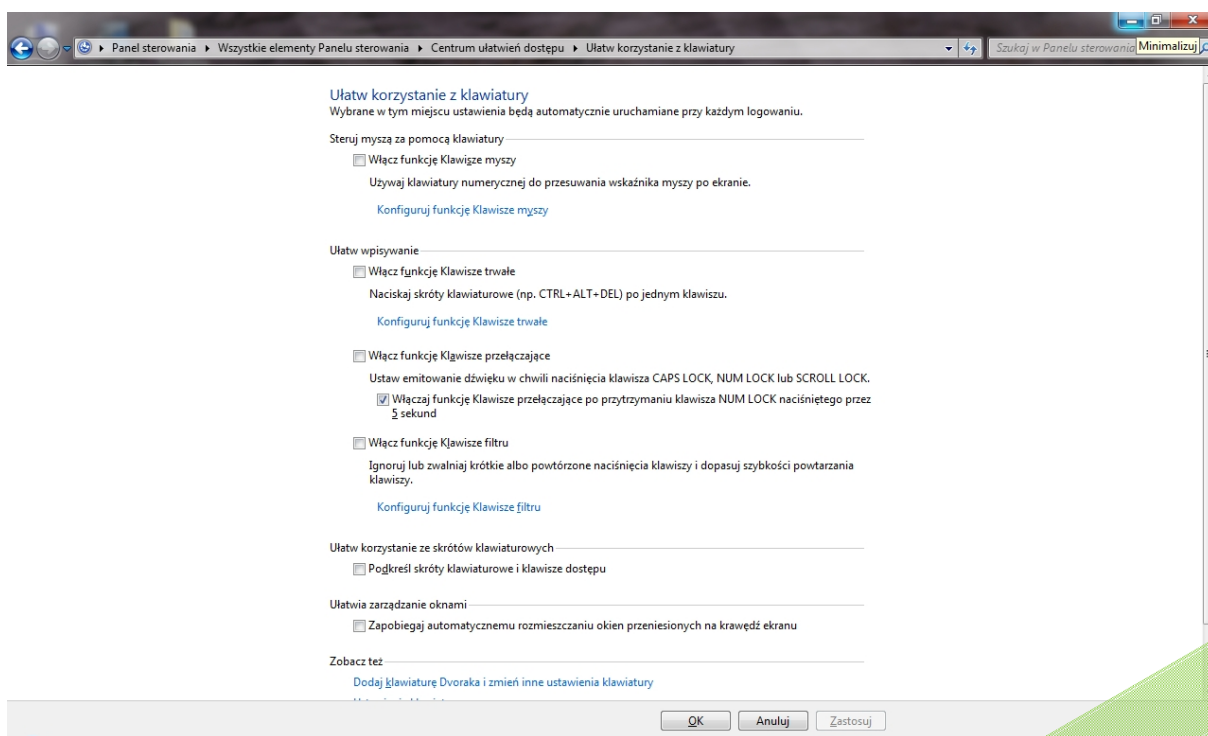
Panel sterowania ▸ Wszystkie elementy Panelu sterowania ▸ Centrum ułatwień dostępu ▸ Ułatw korzystanie z klawiatury

Szukaj w Panelu sterowania

Minimalizuj

Ułatw korzystanie z klawiatury
Wybrane w tym miejscu ustawienia będą automatycznie uruchamiane przy każdym logowaniu.

Steruj myszą za pomocą klawiatury

Włącz funkcję Klawisze myszy

Używaj klawiatury numerycznej do przesuwania wskaźnika myszy po ekranie.

Konfiguruj funkcję Klawisze myszy

Ułatw wpisywanie

Włącz funkcję Klawisze trwałe

Naciskaj skróty klawiaturowe (np. CTRL+ALT+DEL) po jednym klawiszu.

Konfiguruj funkcję Klawisze trwałe

Włącz funkcję Klawisze przełączające

Ustaw emitowanie dźwięku w chwili naciśnięcia klawisza CAPS LOCK, NUM LOCK lub SCROLL LOCK.

Włączaj funkcję Klawisze przełączające po przytrzymaniu klawisza NUM LOCK naciśniętego przez 5 sekund

Włącz funkcję Klawisze filtru

Ignoruj lub zwalniaj krótkie albo powtórzone naciśnięcia klawiszy i dopasuj szybkości powtarzania klawiszy.

Konfiguruj funkcję Klawisze filtru

Ułatw korzystanie ze skrótów klawiaturowych

Podkreśl skróty klawiaturowe i klawisze dostępu

Ułatwia zarządzanie oknami

Zapobiegaj automatycznemu rozmieszczaniu okien przeniesionych na krawędź ekranu

Zobacz też

Dodaj klawiaturę Dvoraka i zmień inne ustawienia klawiatury

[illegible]

OK | Anuluj | Zastosuj